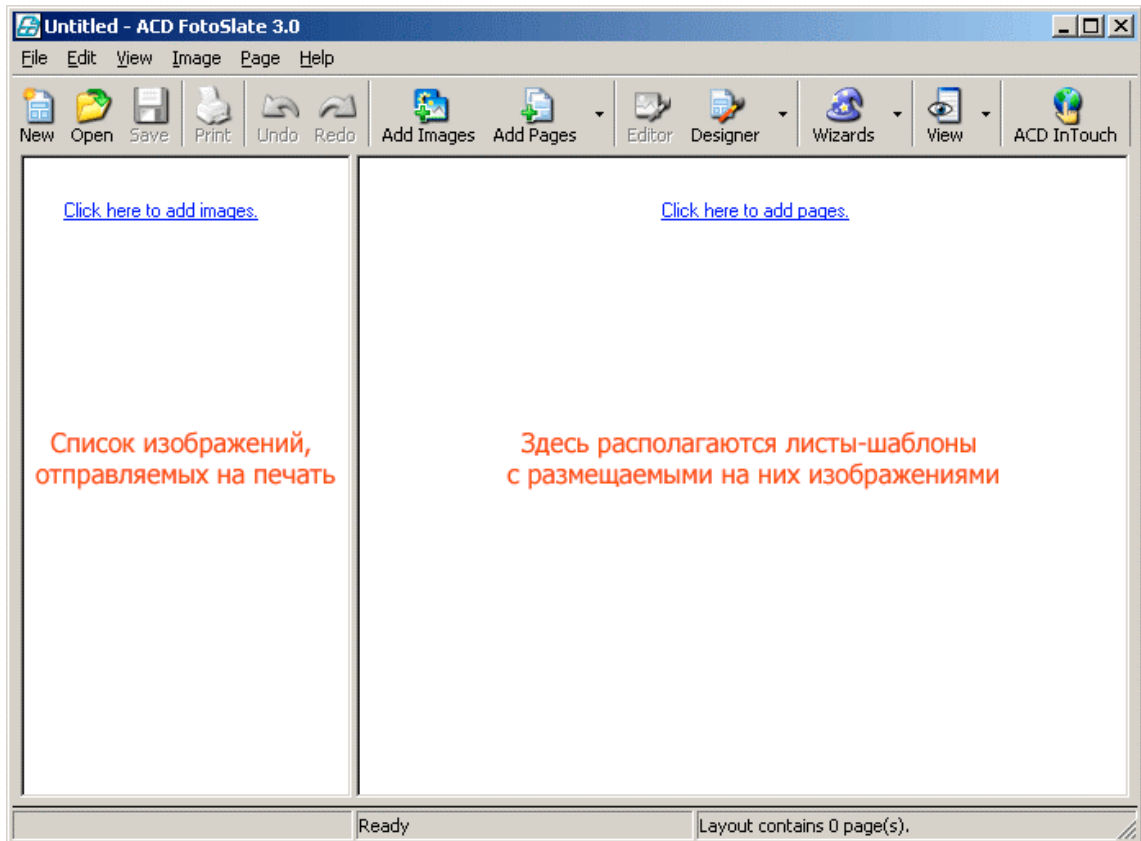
Untitled - ACD FotoSlate 3.0

File Edit View Image Page Help

New Open Save Print Undo Redo Add Images Add Pages Editor Designer Wizards View ACD InTouch

Click here to add images.

Click here to add pages.

Список изображений, отправляемых на печать

Здесь располагаются листы-шаблоны с размещаемыми на них изображениями

Ready

Layout contains 0 page(s).